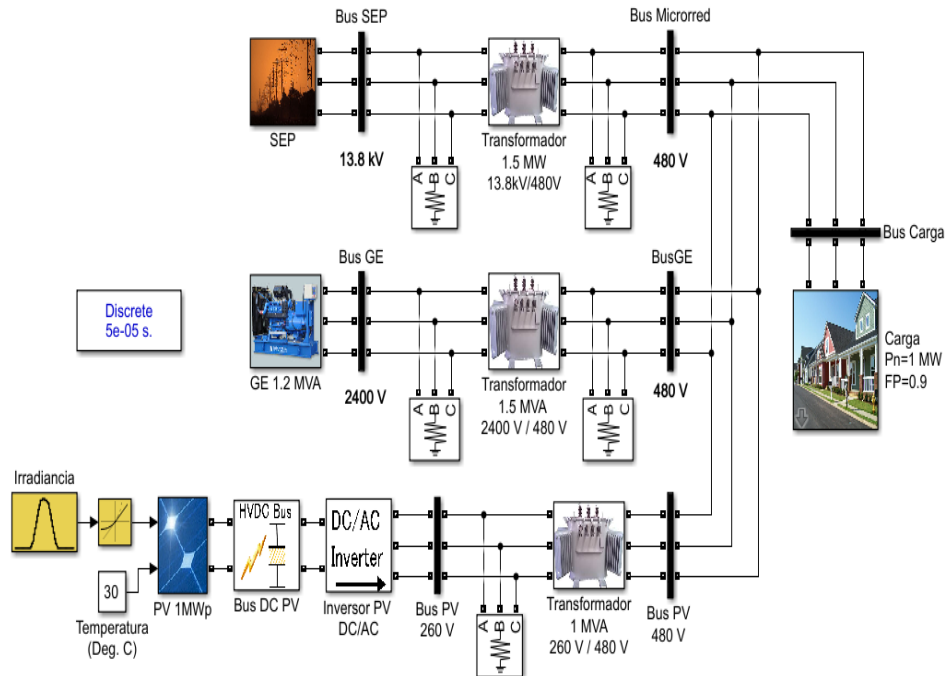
Bus SEP

Bus Microrred

SEP

13.8 kV

Transformador
1.5 MW
13.8kV/480V

480 V

A B C

A B C

Bus Carga

Bus GE

BusGE

Discrete
5e-05 s.

GE 1.2 MVA

2400 V

Transformador
1.5 MVA
2400 V / 480 V

480 V

A B C

A B C

Carga
Pn=1 MW
FP=0.9

Irradiancia

HVDC Bus

DC/AC
Inverter

30

PV 1MWp

Bus DC PV

Inversor PV
DC/AC

Bus PV
260 V

Transformador
1 MVA
260 V / 480 V

Bus PV
480 V

Temperatura
(Deg. C)

A B C